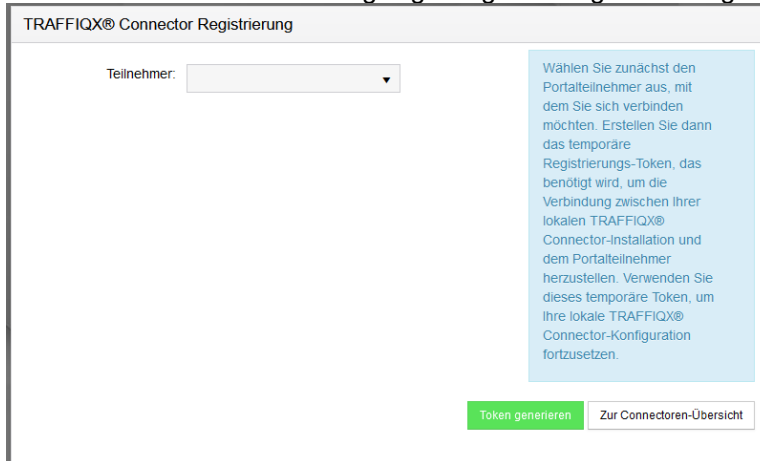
TRAFFIQX® Connector Registrierung

Teilnehmer:

Wählen Sie zunächst den Portalteilnehmer aus, mit dem Sie sich verbinden möchten. Erstellen Sie dann das temporäre Registrierungs-Token, das benötigt wird, um die Verbindung zwischen Ihrer lokalen TRAFFIQX® Connector-Installation und dem Portalteilnehmer herzustellen. Verwenden Sie dieses temporäre Token, um Ihre lokale TRAFFIQX® Connector-Konfiguration fortzusetzen.

Token generieren

Zur Connectoren-Übersicht